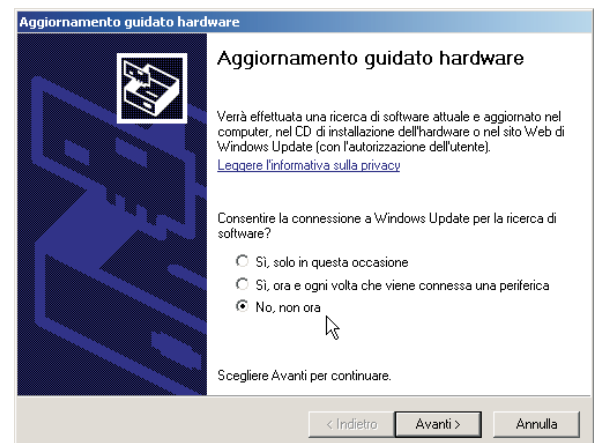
Aggiornamento guidato hardware

Aggiornamento guidato hardware

Verrà effettuata una ricerca di software attuale e aggiornato nel computer, nel CD di installazione dell'hardware o nel sito Web di Windows Update (con l'autorizzazione dell'utente).

Leggere l'informativa sulla privacy

Consentire la connessione a Windows Update per la ricerca di software?

Sì, solo in questa occasione

Sì, ora e ogni volta che viene connessa una periferica

No, non ora

Scegliere Avanti per continuare.

< Indietro

Avanti >

Annulla